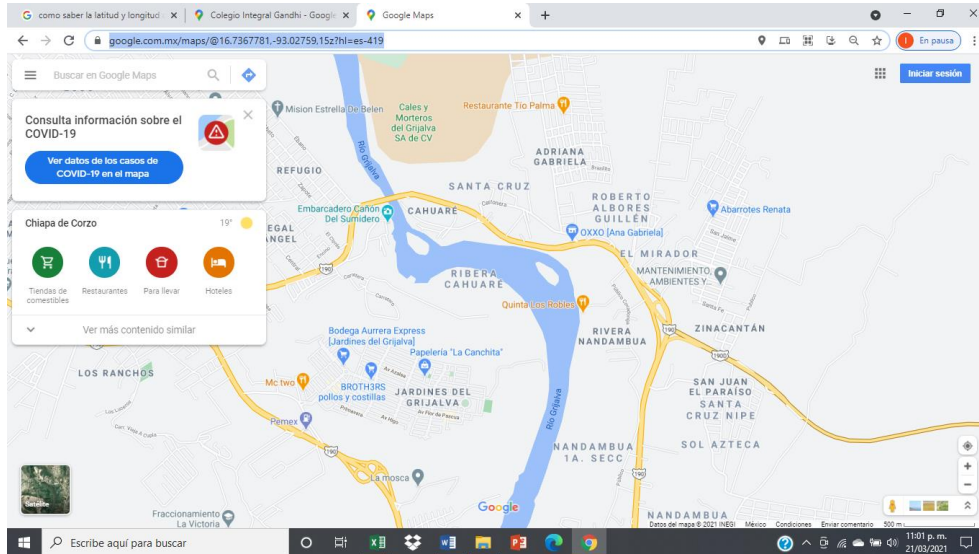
como saber la latitud y longitud | Colegio Integral Gandhi - Googl | Google Maps

google.com.mx/maps/@16.7367781,-93.02759,15z?hl=es-419

En pausa

Buscar en Google Maps

Iniciar sesión

Consulta información sobre el COVID-19

Ver datos de los casos de COVID-19 en el mapa

Chiapa de Corzo 19°

Tiendas de comestibles | Restaurantes | Para llevar | Hoteles

Ver más contenido similar

Mision Estrella De Belen

Cales y Morteros del Grijalva SA de CV

Restaurante Tio Palma

ADRIANA GABRIELA

REFUGIO

Río Grijalva

SANTA CRUZ

ROBERTO ALBORES GUILLÉN

Abarrotes Renata

Embarcadero Cañón Del Sumidero

CAHUARE

EGAL ANGEL

OXXO [Ana Gabriela]

EL MIRADOR

MANTENIMIENTO AMBIENTES Y...

RIBERA CAHUARE

Quinta Los Robles

RIVERA NANDAMBUA

ZINACANTÁN

Bodega Aurrera Express [Jardines del Grijalva]

Papelería "La Canchita"

LOS RANCHOS

Mc two

BROTH3RS pollos y costillas

JARDINES DEL GRIJALVA

SAN JUAN EL PARAÍSO

SANTA CRUZ NIPE

Pemex

Río Grijalva

NANDAMBUA 1A. SECC

SOL AZTECA

La mosca

Satélite

Fraccionamiento La Victoria

Google

NANDAMBUA

Datos del mapa ©2021 INEGI México Condiciones Enviar comentario 500 m

Escribe aquí para buscar

11:01 p. m. 21/03/2021